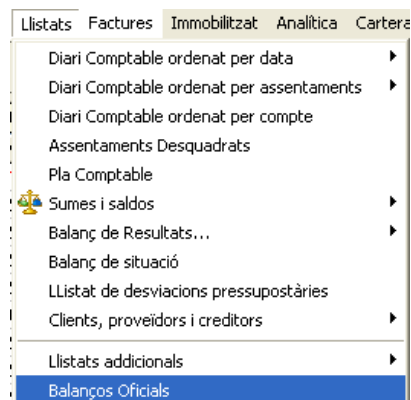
Llistats Factures Immobilitzat Analítica Cartera

Diari Comptable ordenat per data
Diari Comptable ordenat per assentaments
Diari Comptable ordenat per compte
Assentaments Desquadrats
Pla Comptable
Sumes i saldos
Balanç de Resultats...
Balanç de situació
LListat de desviacions pressupostàries
Clients, proveïdors i creditors
Llistats addicionals
Balanços Oficials